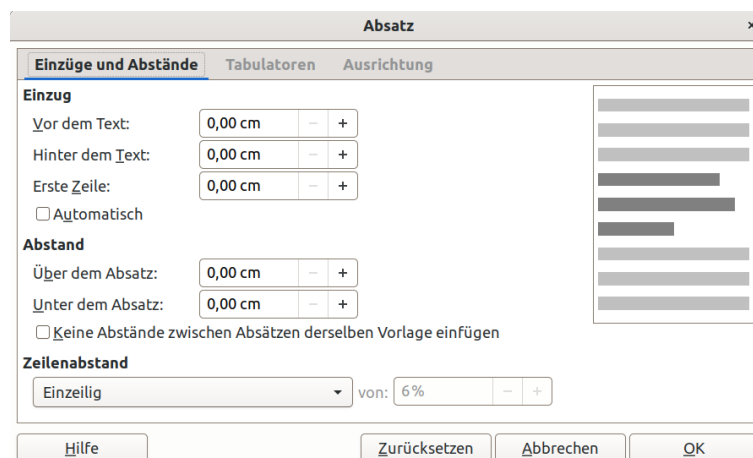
Absatz

×

Einzüge und Abstände
Tabulatoren
Ausrichtung

Einzug

Vor dem Text: 0,00 cm − +

Hinter dem Text: 0,00 cm − +

Erste Zeile: 0,00 cm − +

Automatisch

Abstand

Über dem Absatz: 0,00 cm − +

Unter dem Absatz: 0,00 cm − +

Keine Abstände zwischen Absätzen derselben Vorlage einfügen

Zeilenabstand

Einzeilig von: 6% − +

Hilfe
Zurücksetzen
Abbrechen
OK